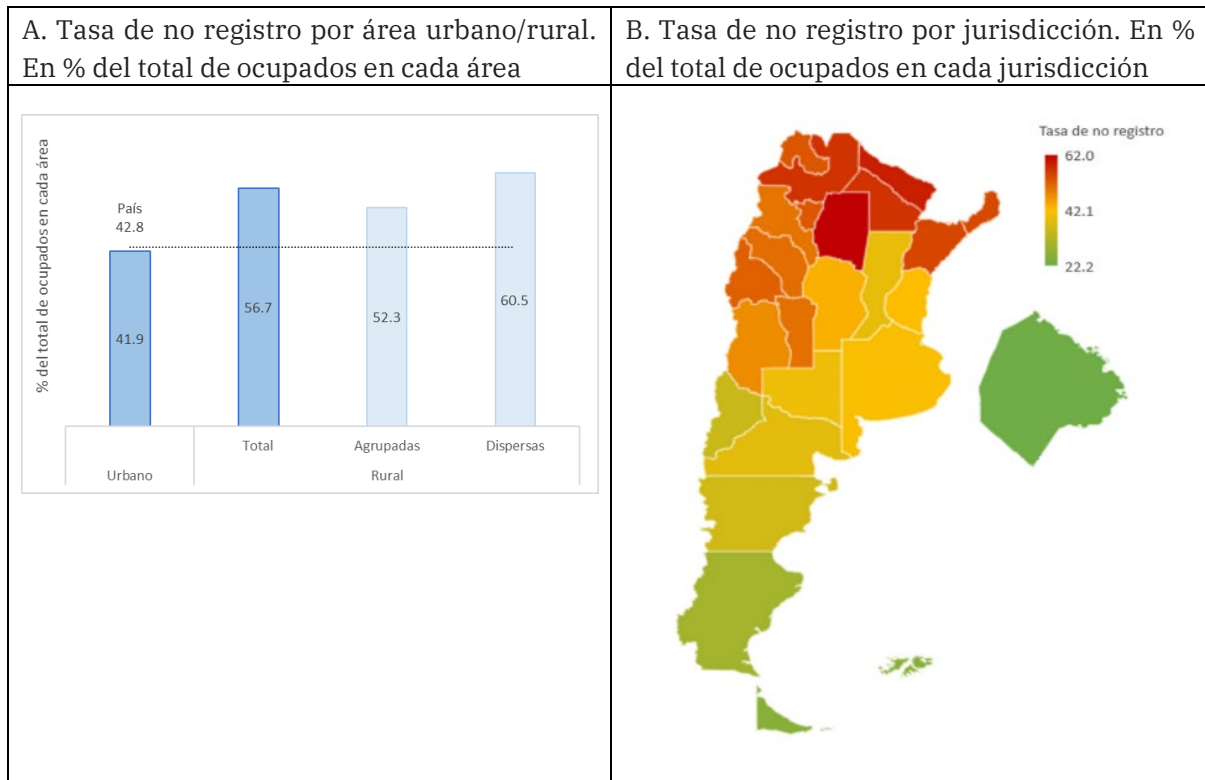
| A. Tasa de no registro por área urbano/rural. En % del total de ocupados en cada área | B. Tasa de no registro por jurisdicción. En % del total de ocupados en cada jurisdicción |
|---|---|
| % del total de ocupados en cada área; País 42.8; 41.9; 56.7; 52.3; 60.5; Urbano; Total; Agrupadas; Dispersas; Rural | Tasa de no registro; 62.0; 42.1; 22.2 |